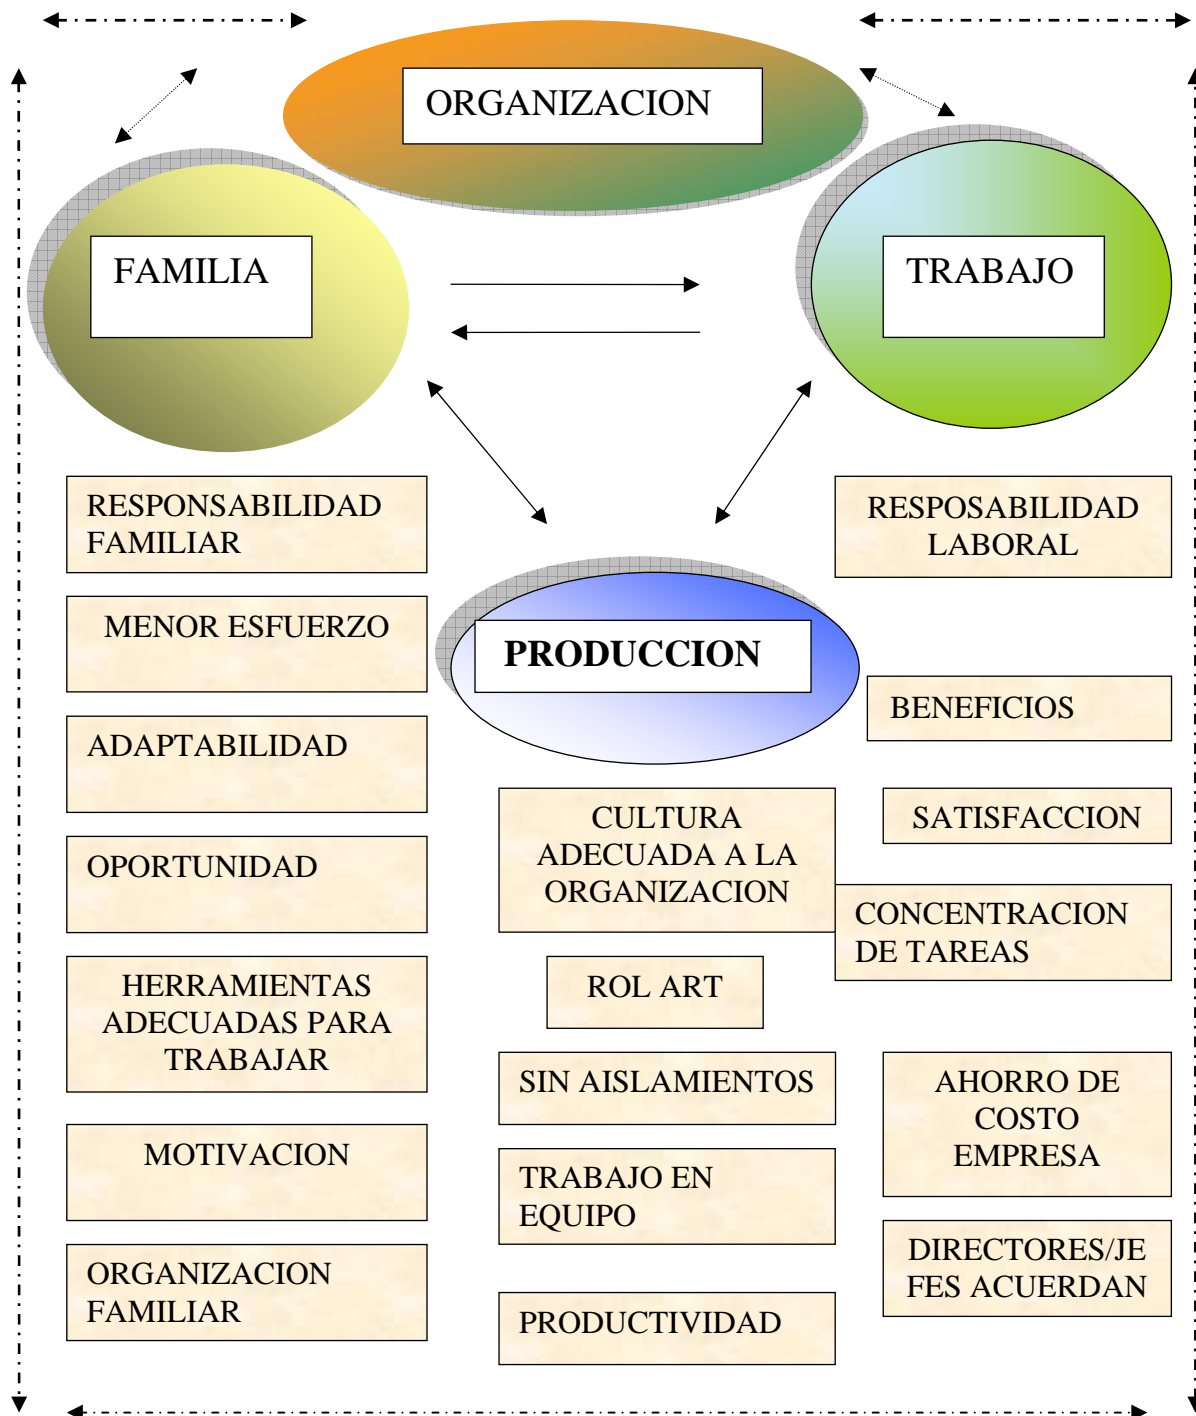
ORGANIZACION

FAMILIA

TRABAJO

RESPONSABILIDAD FAMILIAR

RESPOSABILIDAD LABORAL

MENOR ESFUERZO

PRODUCCION

BENEFICIOS

ADAPTABILIDAD

CULTURA ADECUADA A LA ORGANIZACION

SATISFACCION

OPORTUNIDAD

CONCENTRACION DE TAREAS

HERRAMIENTAS ADECUADAS PARA TRABAJAR

ROL ART

SIN AISLAMIENTOS

AHORRO DE COSTO EMPRESA

MOTIVACION

TRABAJO EN EQUIPO

DIRECTORES/JEFES ACUERDAN

ORGANIZACION FAMILIAR

PRODUCTIVIDAD